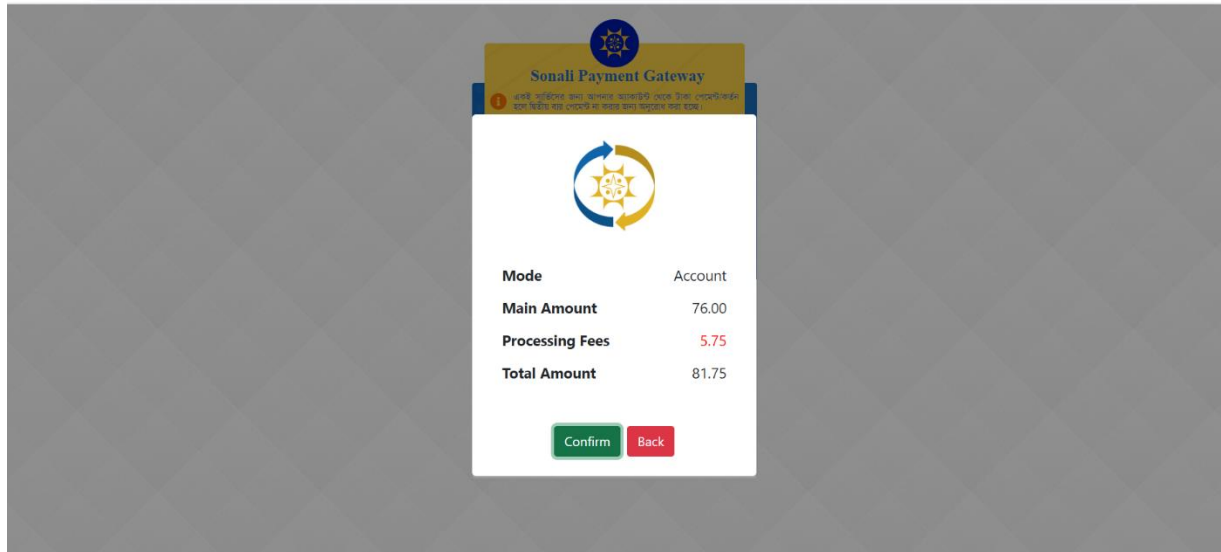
Sonali Payment Gateway

একই সার্ভিসের জন্য আপনার অ্যাকাউন্ট থেকে টাকা পেমেন্ট/কর্তন হলে দ্বিতীয় বার পেমেন্ট না করার জন্য অনুরোধ করা হচ্ছে।

| Mode | Account |
|---|---|
| Main Amount | 76.00 |
| Processing Fees | 5.75 |
| Total Amount | 81.75 |

Confirm Back